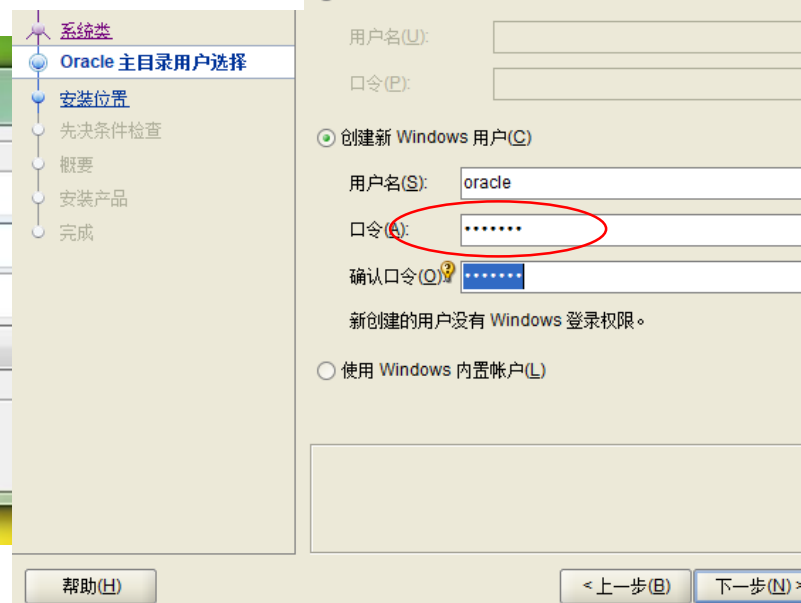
系统类
Oracle 主目录用户选择
安装位置
先决条件检查
概要
安装产品
完成

用户名(U):
口令(P):

创建新 Windows 用户(C)
用户名(S): oracle
口令(A): •••••••
确认口令(O): •••••••
新创建的用户没有 Windows 登录权限。

使用 Windows 内置帐户(L)

帮助(H)
< 上一步(B)
下一步(N) >